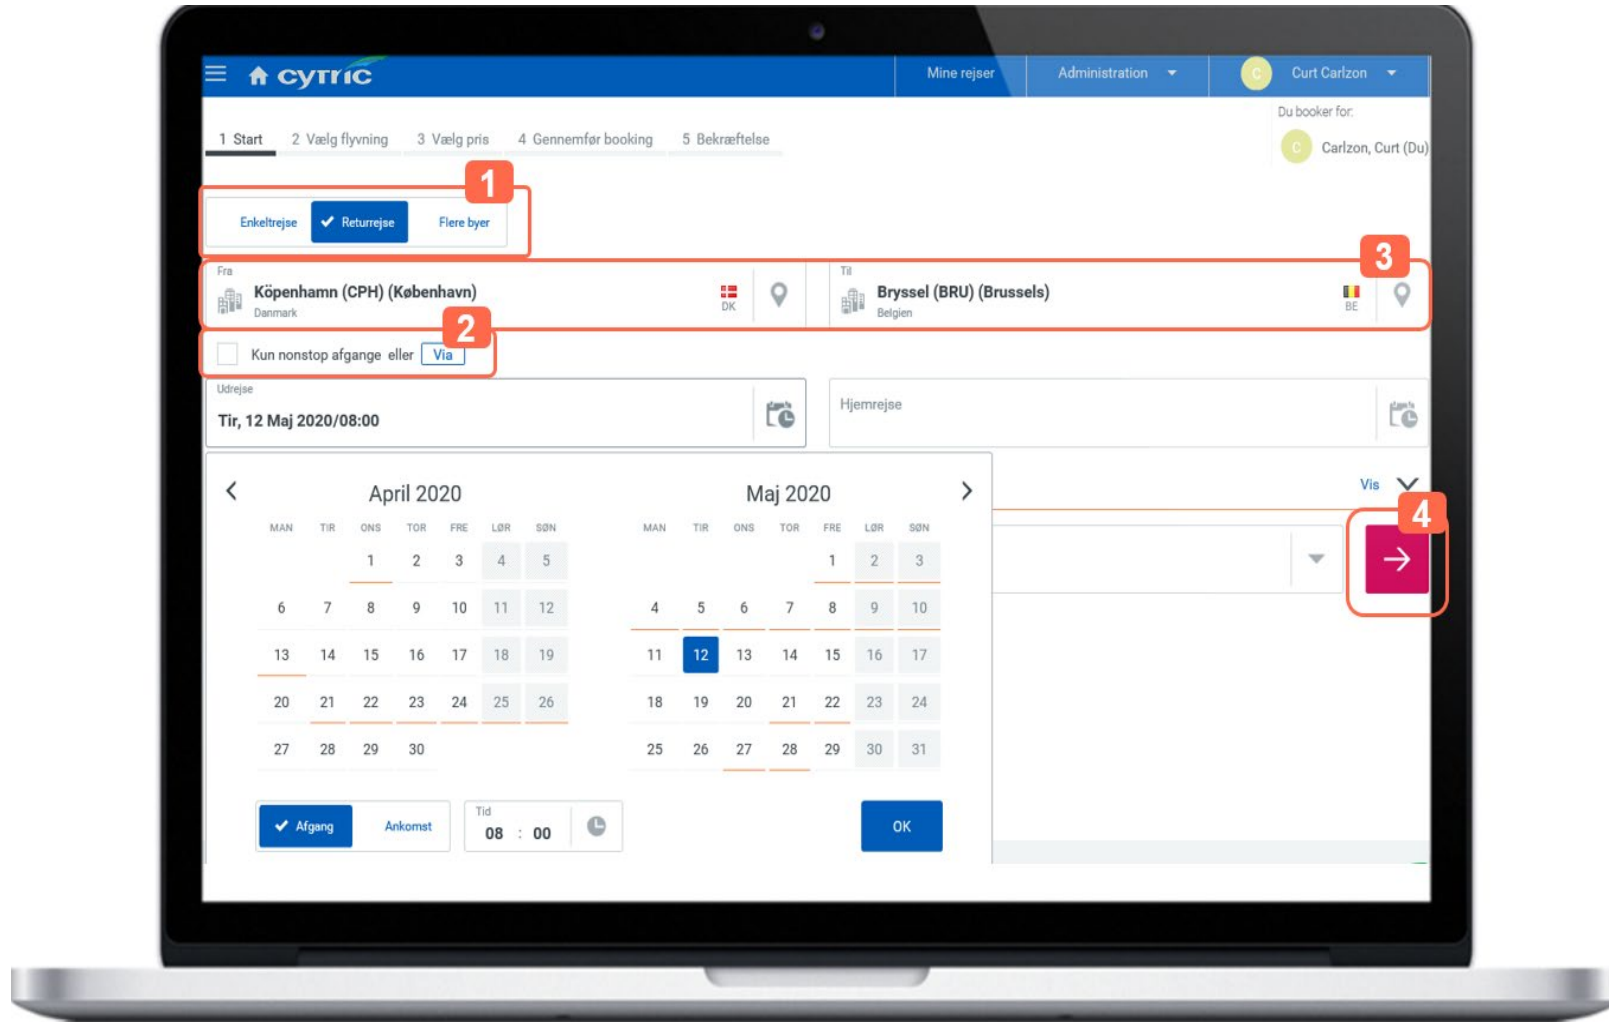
cytric

Mine rejser Administration Curt Carlzon

Du booker for:

C Carlzon, Curt (Du)

1 Start 2 Vælg flyvning 3 Vælg pris 4 Gennemfør booking 5 Bekræftelse

1

Enkeltrejse Returrejse Flere byer

3

Fra
Köpenhamn (CPH) (København)
Danmark
DK

Til
Bryssel (BRU) (Brussels)
Belgien
BE

2

Kun nonstop afgange eller Via

Udrejse
Tir, 12 Maj 2020/08:00

Hjemrejse

Vis

4

April 2020

| MAN | TIR | ONS | TOR | FRE | LØR | SØN |
|---|---|---|---|---|---|---|
| | | 1 | 2 | 3 | 4 | 5 |
| 6 | 7 | 8 | 9 | 10 | 11 | 12 |
| 13 | 14 | 15 | 16 | 17 | 18 | 19 |
| 20 | 21 | 22 | 23 | 24 | 25 | 26 |
| 27 | 28 | 29 | 30 | | | |

Maj 2020

| MAN | TIR | ONS | TOR | FRE | LØR | SØN |
|---|---|---|---|---|---|---|
| | | | | 1 | 2 | 3 |
| 4 | 5 | 6 | 7 | 8 | 9 | 10 |
| 11 | 12 | 13 | 14 | 15 | 16 | 17 |
| 18 | 19 | 20 | 21 | 22 | 23 | 24 |
| 25 | 26 | 27 | 28 | 29 | 30 | 31 |

Afgang Ankomst

Tid
08 : 00

OK